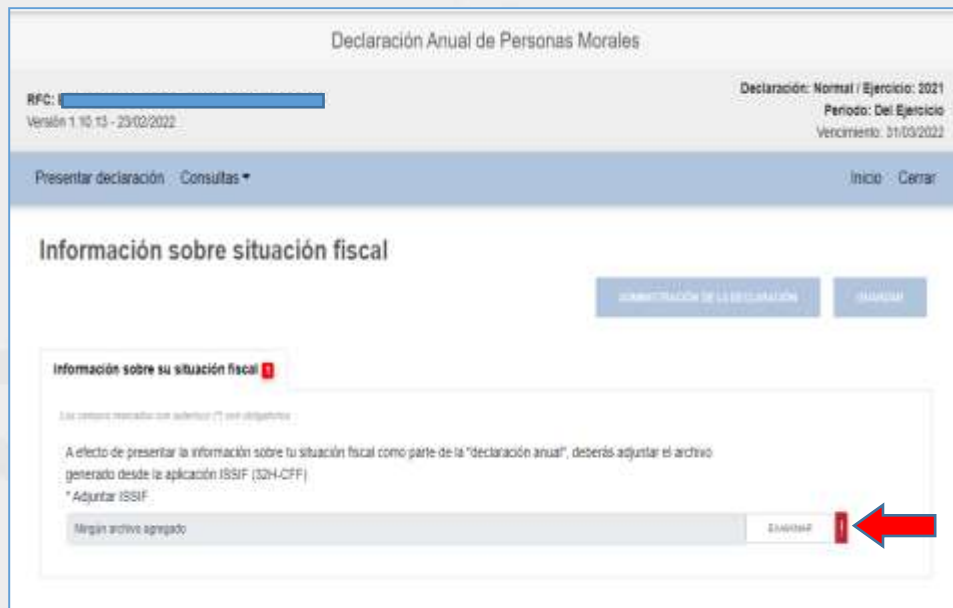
Declaración Anual de Personas Morales

RFC: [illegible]
Versión 1.10.13 - 23/02/2022

Declaración: Normal / Ejercicio: 2021
Periodo: Del Ejercicio
Vencimiento: 31/03/2022

Presentar declaración Consultas ▾

Inicio Cerrar

Información sobre situación fiscal

ADMINISTRACIÓN DE LA DECLARACIÓN

GUARDAR

Información sobre su situación fiscal !

Los campos marcados con asterisco (*) son obligatorios

A efecto de presentar la información sobre tu situación fiscal como parte de la "declaración anual", deberás adjuntar el archivo generado desde la aplicación ISSIF (32H-CFF)

* Adjuntar ISSIF

Ningún archivo agregado

Examinar

!